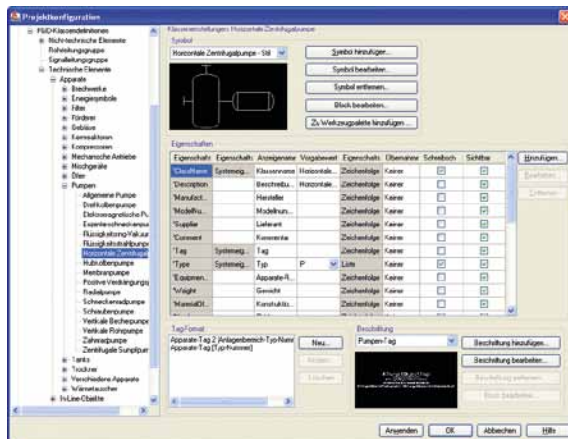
Projektkonfiguration

P&ID-Klassendefinitionen
Nicht-technische Elemente
Rohrleitungsgruppe
Signalleitungsgruppe
Technische Elemente
Apparate
Brechwerke
Energiesymbole
Filter
Fördern
Gebläse
Kernsektoren
Kompressoren
Mechanische Antriebe
Mischgeräte
Öfen
Pumpen
Allgemeine Pumpe
Drehkolbenpumpe
Elektromagnetische Pu
Exzenterschneckenpum
Flüssigkeitsring-Vakuur
Flüssigkeitsstrahlpump
Horizontale Zentrifugalpumpe
Hubkolbenpumpe
Membranpumpe
Positive Verdrängungs
Radialpumpe
Schneckenradpumpe
Schraubenpumpe
Vertikale Becherpumpe
Vertikale Rohrpumpe
Zahnradpumpe
Zentrifugale Sumpfpum
Tanks
Trockner
Verschiedene Apparate
Wärmetauscher
In-Line-Objekte

Klasseneinstellungen: Horizontale Zentrifugalpumpe
Symbol
Horizontale Zentrifugalpumpe - Stil
Symbol hinzufügen...
Symbol bearbeiten...
Symbol entfernen...
Block bearbeiten...
Zu Werkzeugpalette hinzufügen...

Eigenschaften

| Eigenschaft | Eigenschaft | Anzeigename | Vorgabewert | Eigenschaft | Obername | Schreibsch | Sichtbar |
|---|---|---|---|---|---|---|---|
| ClassName | Systemeig... | Klassenname | Horizontale... | Zeichenfolge | Keiner | | |
| Description | | Beschreibu... | Horizontale... | Zeichenfolge | Keiner | | |
| Manufact... | | Hersteller | | Zeichenfolge | Keiner | | |
| ModelNu... | | Modellnum... | | Zeichenfolge | Keiner | | |
| Supplier | | Lieferant | | Zeichenfolge | Keiner | | |
| Comment | | Kommentar | | Zeichenfolge | Keiner | | |
| Tag | Systemeig... | Tag | | Zeichenfolge | Keiner | | |
| Type | Systemeig... | Typ | P | Liste | Keiner | | |
| Equipmen... | | Apparate-R... | | Zeichenfolge | Keiner | | |
| Weight | | Gewicht | | Zeichenfolge | Keiner | | |
| MaterialOf... | | Konstruktio... | | Zeichenfolge | Keiner | | |

Hinzufügen...
Bearbeiten...
Entfernen

Tag-Format
Apparate-Tag 2 (Anlagenbereich-Typ-Numm
Apparate-Tag (Typ-Nummer)
Neu...
Ändern...
Löschen

Beschriftung
Pumpen-Tag
Beschriftung hinzufügen...
Beschriftung bearbeiten...
Beschriftung entfernen...
Block bearbeiten...

Anwenden
OK
Abbrechen
Hilfe